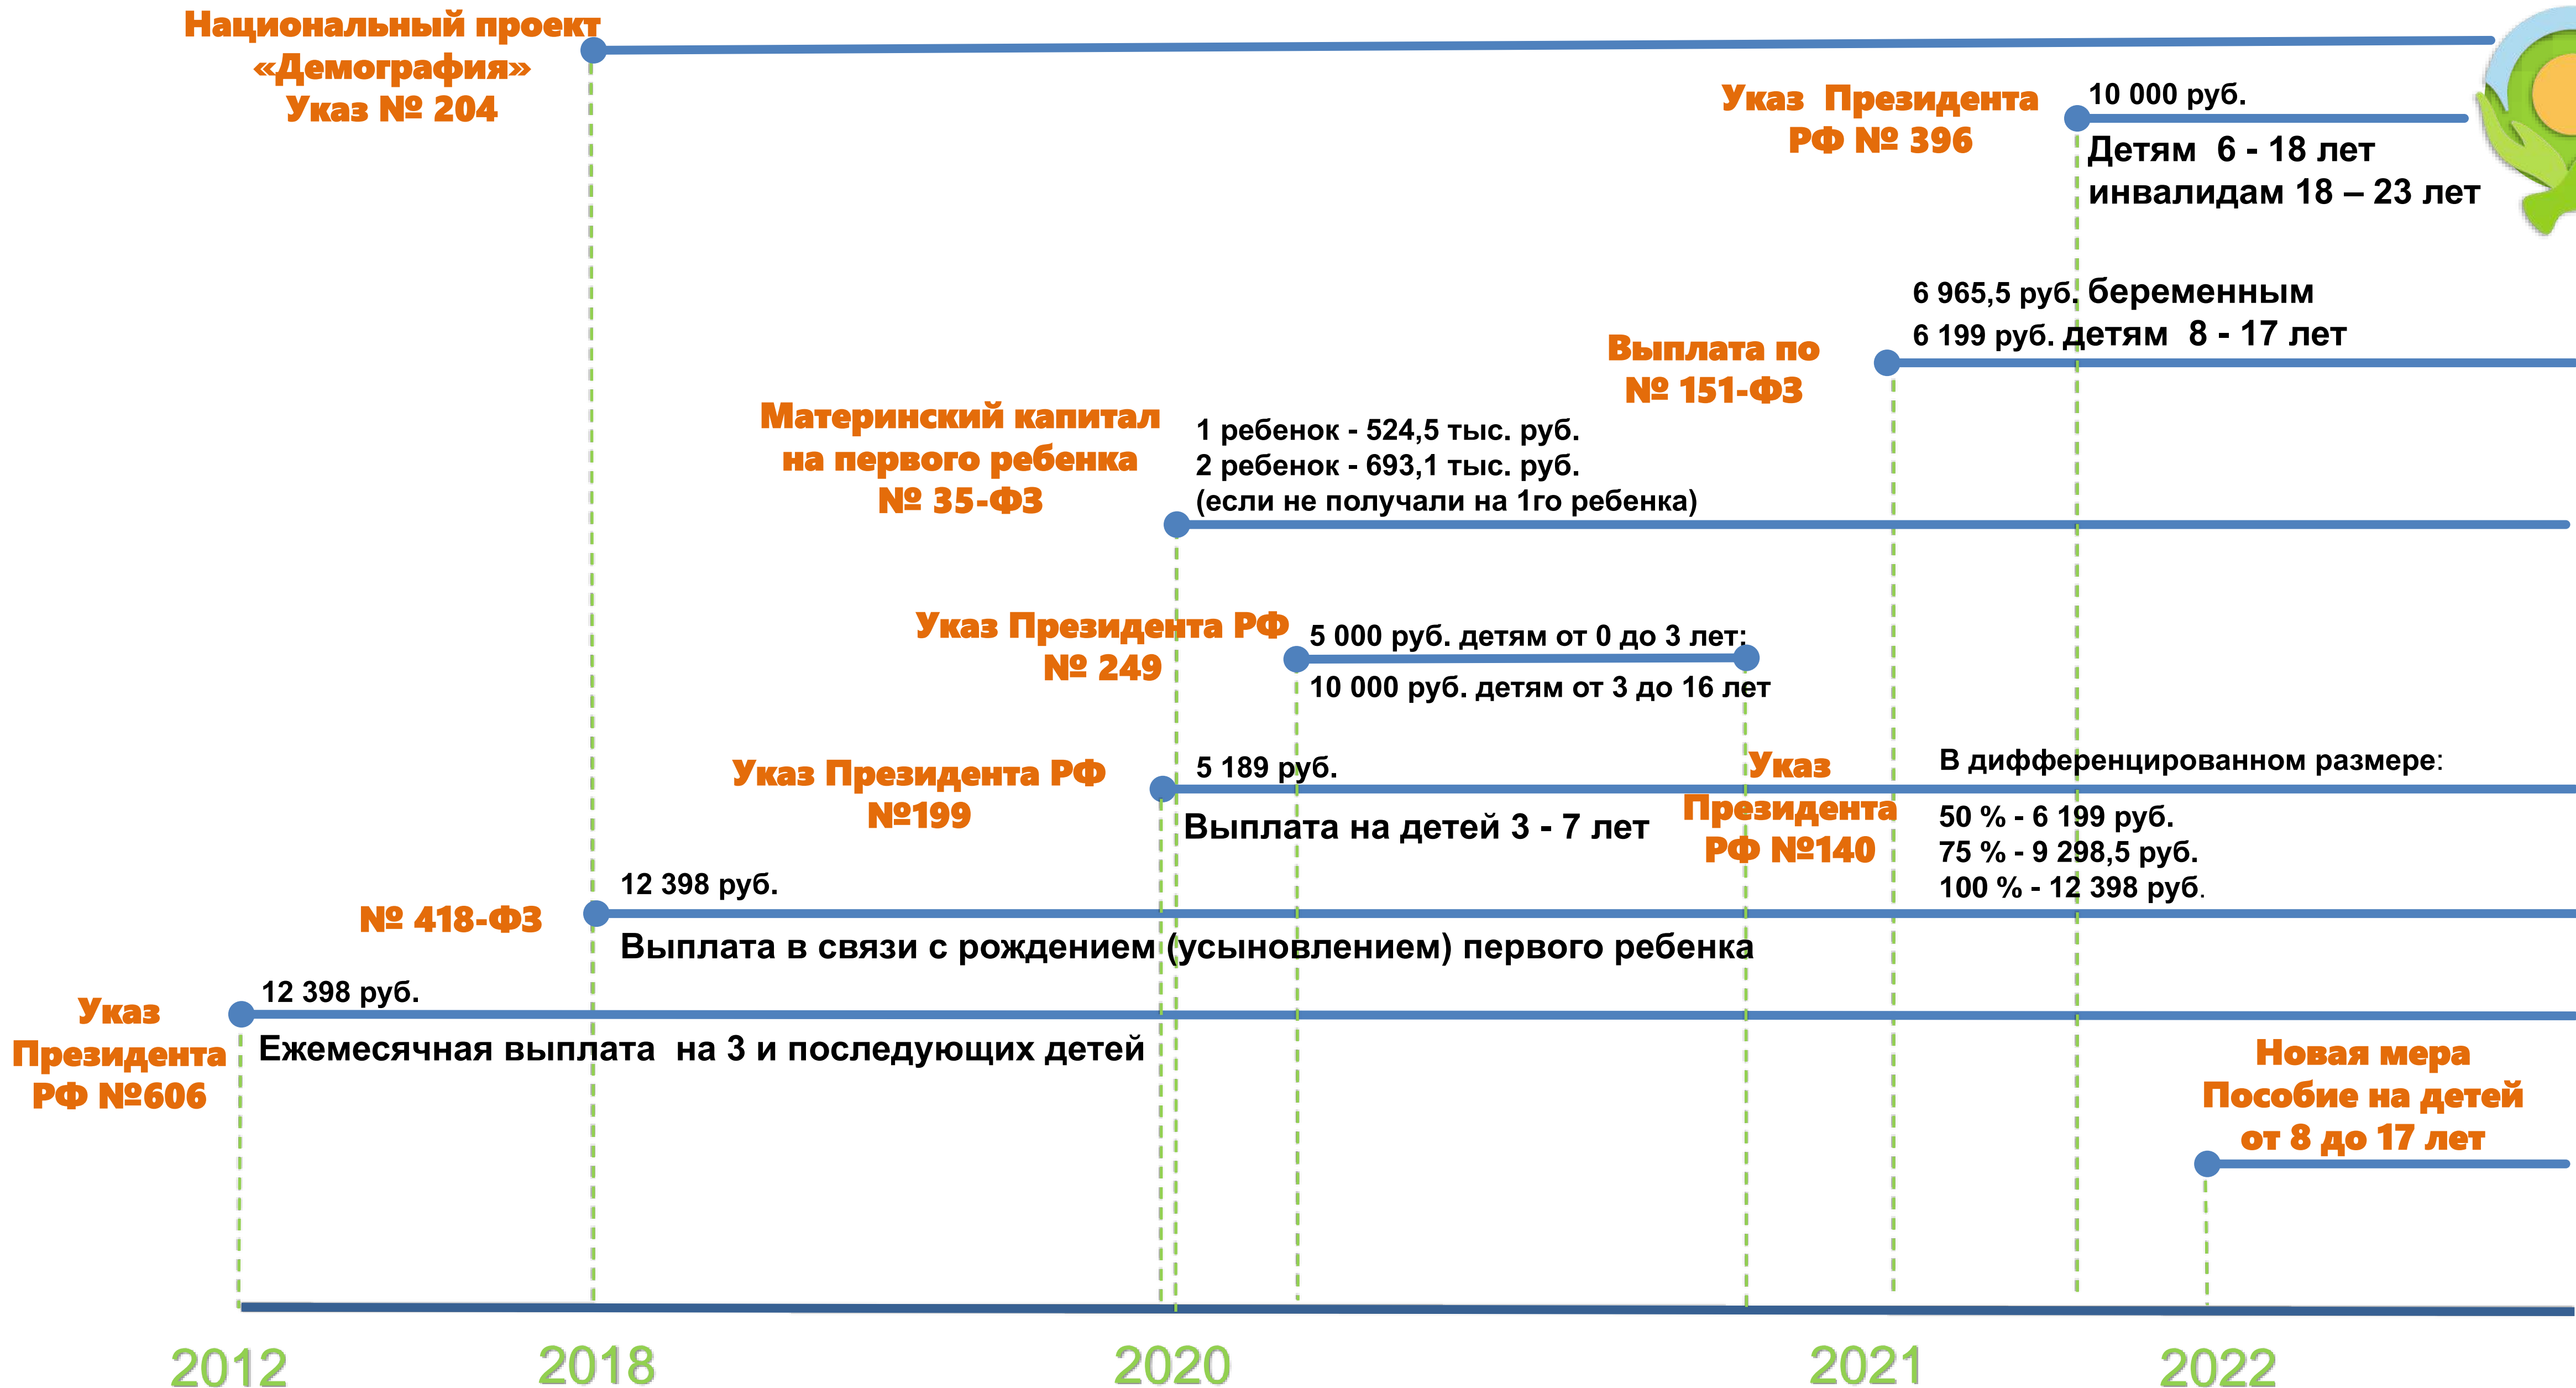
Национальный проект «Демография» Указ № 204

Указ Президента РФ № 396

10 000 руб.

Детям 6 - 18 лет инвалидам 18 – 23 лет

6 965,5 руб. беременным
6 199 руб. детям 8 - 17 лет

Выплата по № 151-ФЗ

Материнский капитал на первого ребенка № 35-ФЗ

1 ребенок - 524,5 тыс. руб.
2 ребенок - 693,1 тыс. руб.
(если не получали на 1го ребенка)

Указ Президента РФ № 249

5 000 руб. детям от 0 до 3 лет;
10 000 руб. детям от 3 до 16 лет

Указ Президента РФ №199

5 189 руб.
Выплата на детей 3 - 7 лет

Указ Президента РФ №140

В дифференцированном размере:
50 % - 6 199 руб.
75 % - 9 298,5 руб.
100 % - 12 398 руб.

№ 418-ФЗ

12 398 руб.
Выплата в связи с рождением (усыновлением) первого ребенка

Указ Президента РФ №606

12 398 руб.
Ежемесячная выплата на 3 и последующих детей

Новая мера Пособие на детей от 8 до 17 лет

2012 2018 2020 2021 2022